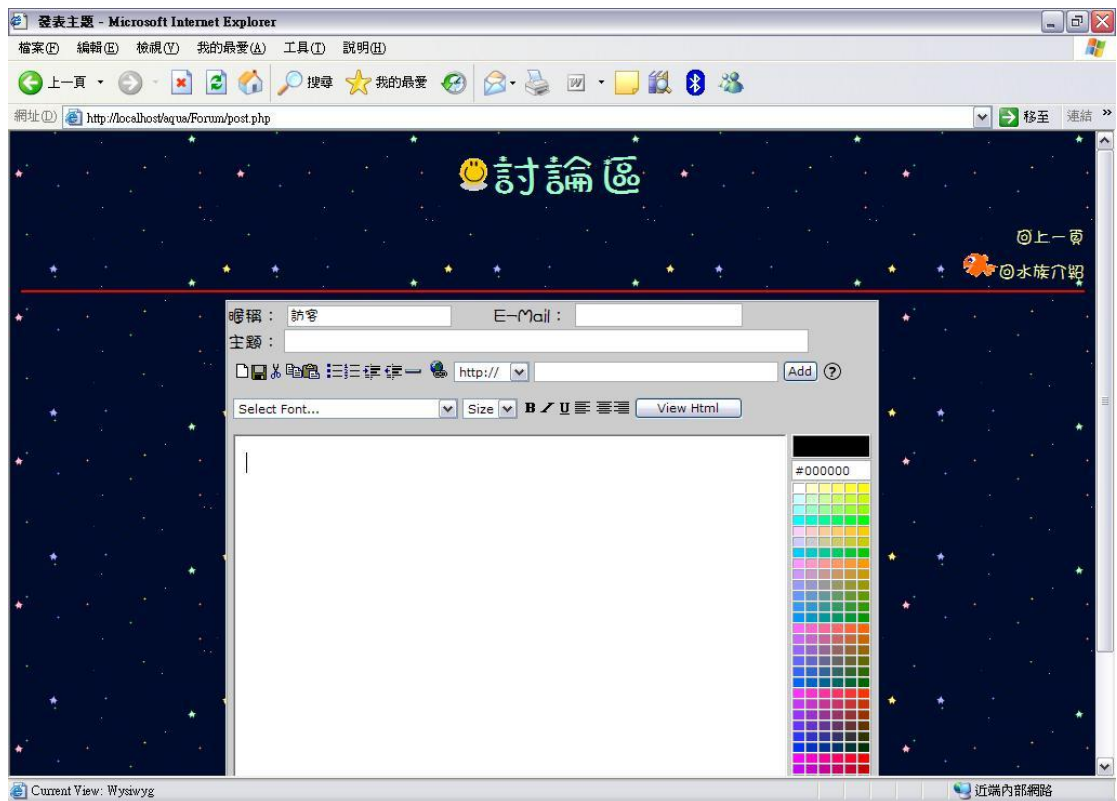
發表主題 - Microsoft Internet Explorer

檔案(F) 編輯(E) 檢視(V) 我的最愛(A) 工具(T) 說明(H)

上一頁 搜尋 我的最愛

網址(D) http://localhost/aqua/Forum/post.php 移至 連結 »

討論區

回上一頁

回水族介紹

暱稱： 訪客 E-Mail：

主題：

http:// Add ?

Select Font... Size B I U View Html

#000000

Current View: Wysiwyg 近端內部網路